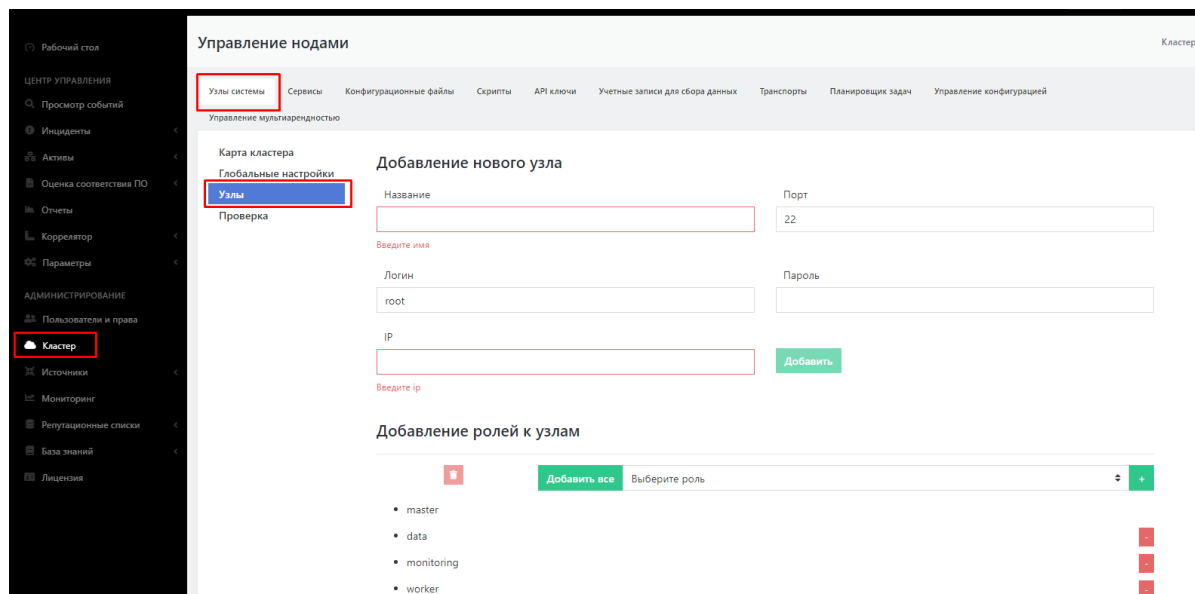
Рабочий стол

ЦЕНТР УПРАВЛЕНИЯ

Просмотр событий

Инциденты

Активы

Оценка соответствия ПО

Отчеты

Коррелятор

Параметры

АДМИНИСТРИРОВАНИЕ

Пользователи и права

Кластер

Источники

Мониторинг

Репутационные списки

База знаний

Лицензия

Управление нодами

Кластер

Узлы системы | Сервисы | Конфигурационные файлы | Скрипты | API ключи | Учетные записи для сбора данных | Транспорты | Планировщик задач | Управление конфигурацией | Управление мультиарендностью

Карта кластера

Глобальные настройки

Узлы

Проверка

Добавление нового узла

Название

Введите имя

Порт

22

Логин

root

Пароль

IP

Введите ip

Добавить

Добавление ролей к узлам

Добавить все

Выберите роль

+

- master
- data
- monitoring
- worker